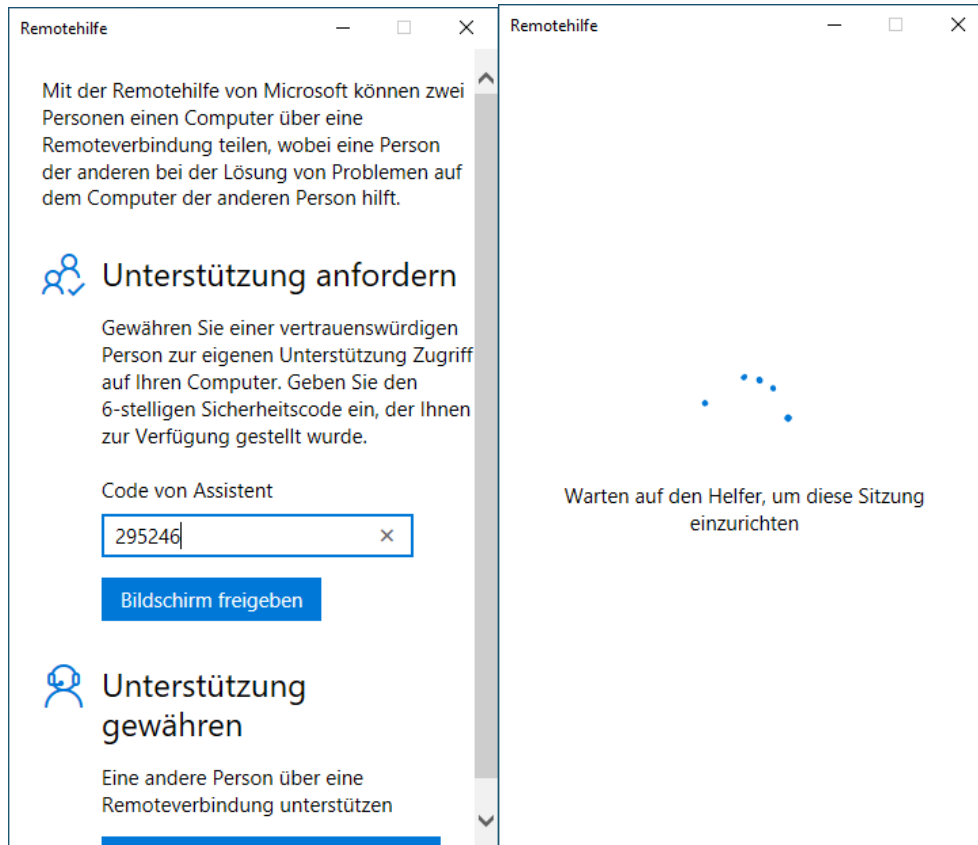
Remotehilfe

Mit der Remotehilfe von Microsoft können zwei Personen einen Computer über eine Remoteverbindung teilen, wobei eine Person der anderen bei der Lösung von Problemen auf dem Computer der anderen Person hilft.

Unterstützung anfordern

Gewähren Sie einer vertrauenswürdigen Person zur eigenen Unterstützung Zugriff auf Ihren Computer. Geben Sie den 6-stelligen Sicherheitscode ein, der Ihnen zur Verfügung gestellt wurde.

Code von Assistent

295246

Bildschirm freigeben

Unterstützung gewähren

Eine andere Person über eine Remoteverbindung unterstützen

Remotehilfe

Warten auf den Helfer, um diese Sitzung einzurichten